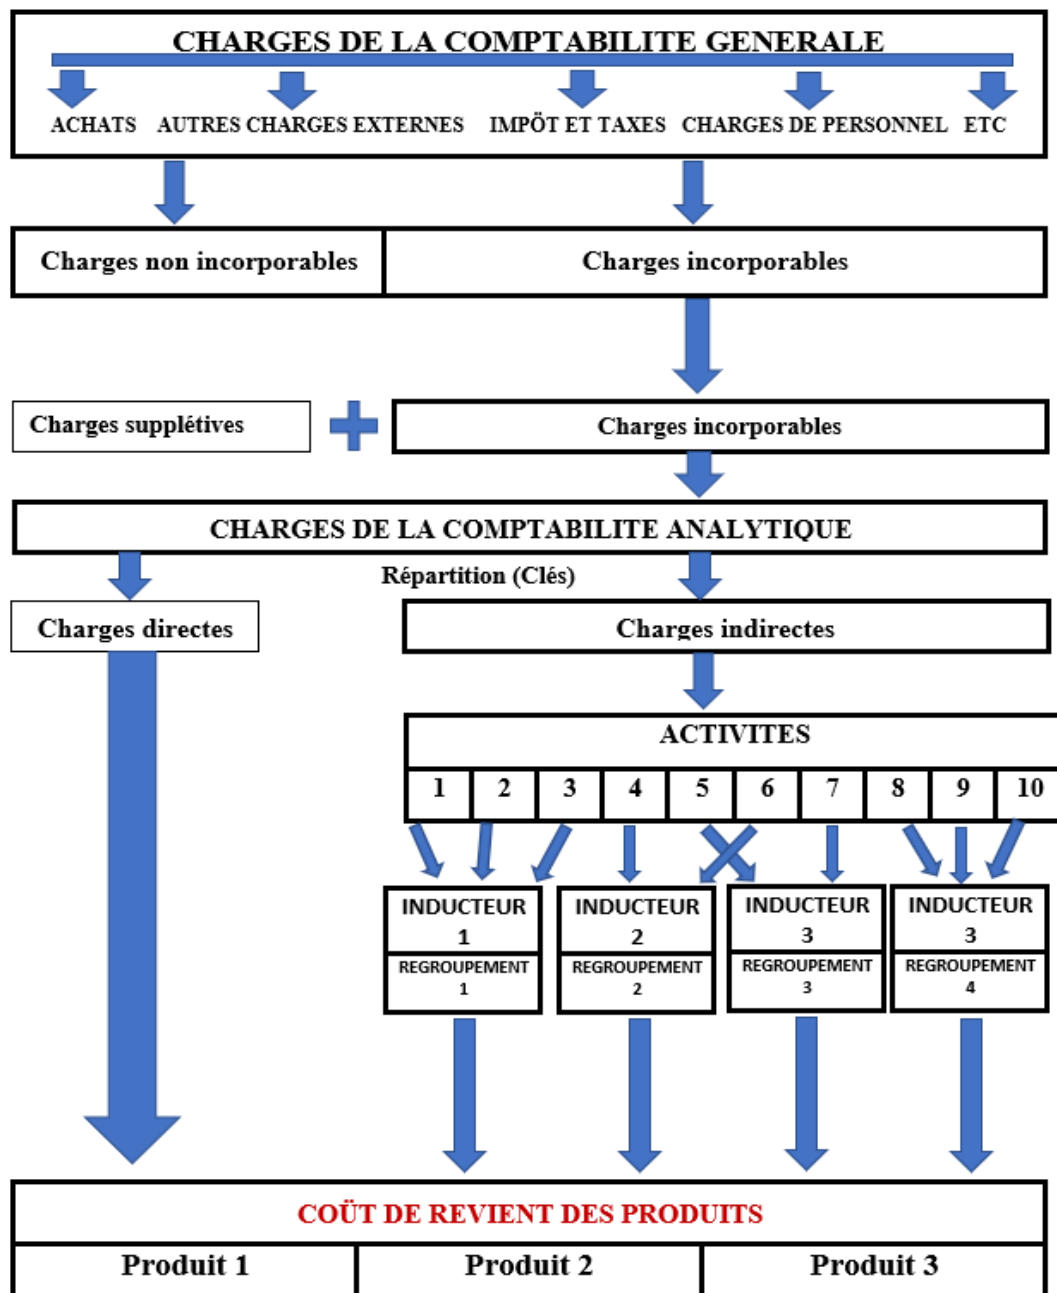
CHARGES DE LA COMPTABILITE GENERALE

ACHATS AUTRES CHARGES EXTERNES IMPÖT ET TAXES CHARGES DE PERSONNEL ETC

Charges non incorporables

Charges incorporables

Charges supplétives

Charges incorporables

CHARGES DE LA COMPTABILITE ANALYTIQUE

Répartition (Clés)

Charges directes

Charges indirectes

ACTIVITES

| 1 | 2 | 3 | 4 | 5 | 6 | 7 | 8 | 9 | 10 |
|---|---|---|---|---|---|---|---|---|---|

INDUCTEUR 1
REGROUPEMENT 1

INDUCTEUR 2
REGROUPEMENT 2

INDUCTEUR 3
REGROUPEMENT 3

INDUCTEUR 3
REGROUPEMENT 4

COÜT DE REVIENT DES PRODUITS

| Produit 1 | Produit 2 | Produit 3 |
|---|---|---|